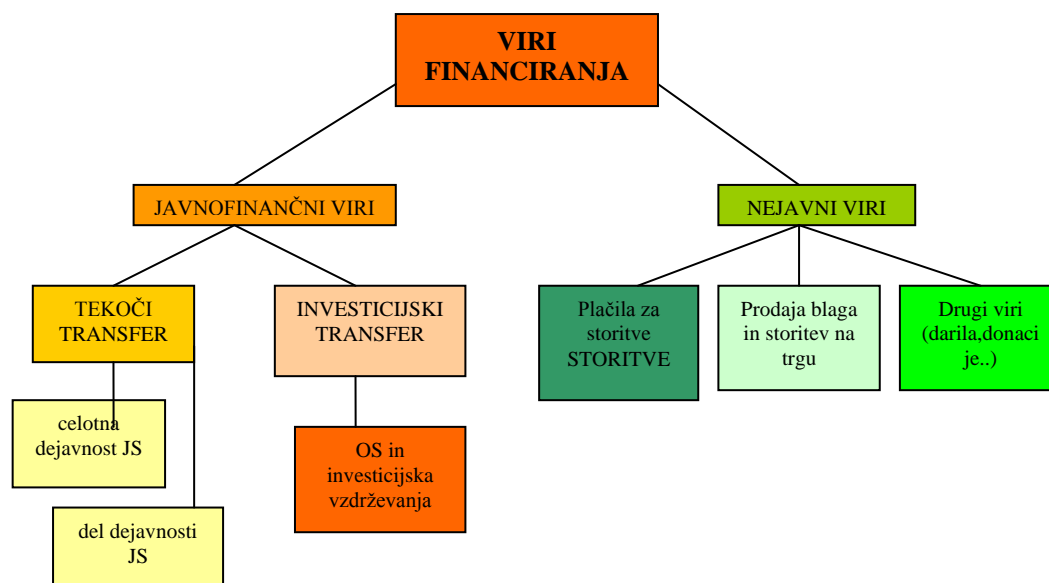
VIRI FINANCIRANJA

JAVNOFINANČNI VIRI

NEJAVNI VIRI

TEKOČI TRANSFER

INVESTICIJSKI TRANSFER

Plačila za storitve STORITVE

Prodaja blaga in storitev na trgu

Drugi viri (darila,donacije..)

celotna dejavnost JS

OS in investicijska vzdrževanja

del dejavnosti JS